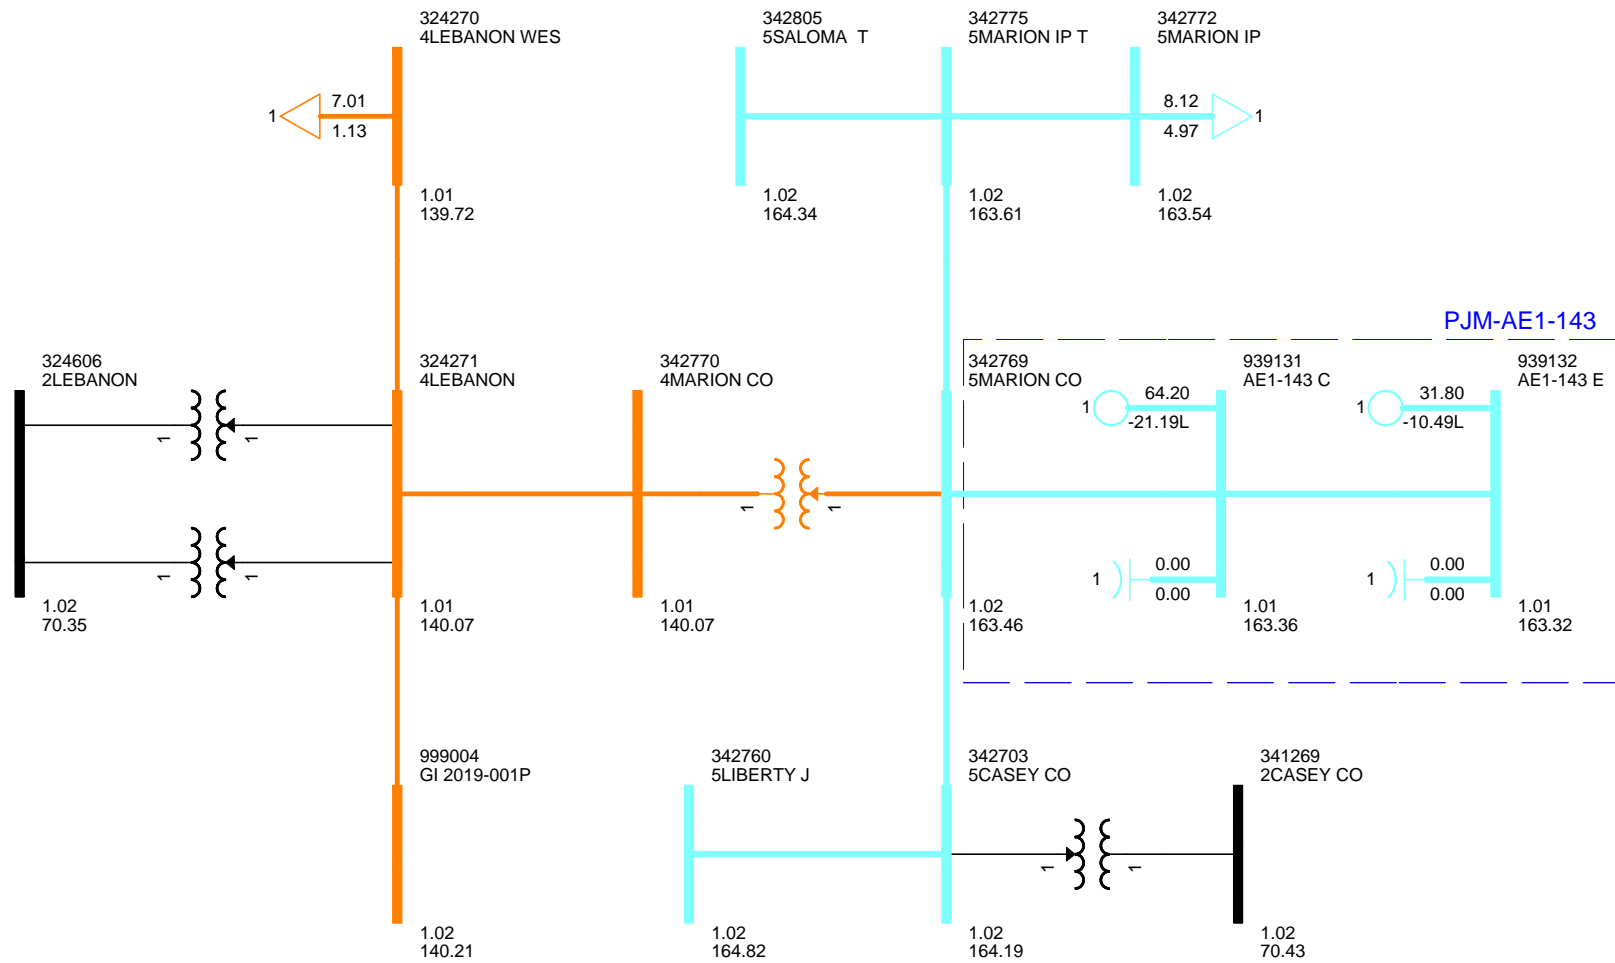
324270
4LEBANON WES

342805
5SALOMA T

342775
5MARION IP T

342772
5MARION IP

1
7.01
1.13

8.12
4.97
1

1.01
139.72

1.02
164.34

1.02
163.61

1.02
163.54

PJM-AE1-143

324606
2LEBANON

324271
4LEBANON

342770
4MARION CO

342769
5MARION CO

939131
AE1-143 C

939132
AE1-143 E

1
64.20
-21.19L

1
31.80
-10.49L

1
1

1
1

1
0.00
0.00

1
0.00
0.00

1.02
70.35

1.01
140.07

1.01
140.07

1.02
163.46

1.01
163.36

1.01
163.32

999004
GI 2019-001P

342760
5LIBERTY J

342703
5CASEY CO

341269
2CASEY CO

1
1

1.02
140.21

1.02
164.82

1.02
164.19

1.02
70.43